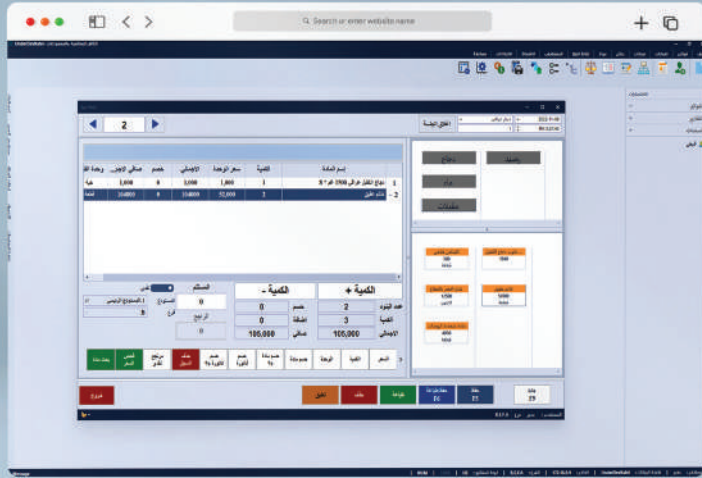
Search or enter website name

2

إسم المادة | الكمية | سعر الوحدة | الإجمالي | خصم | صافي الإجمالي | وحدة القياس
دجاج الطازج عراقي 1900 غرام X | 1 | 1,000 | 1,000 | 0 | 1,000 | علبة
حليب طازج | 2 | 52,000 | 104000 | 0 | 104000 | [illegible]

الكمية + | الكمية -
عدد البنود | 2 | خصم | 0
الكمية | 3 | إضافة | 0
الإجمالي | 105,000 | صافي | 105,000

المستلم | 0
المتبقي | 0
الراجع | 0

السعر | الكمية | الوحدة | خصم مادة | خصم مادة % | خصم فاتورة | خصم فاتورة % | حذف السطر | مرتجع نقدي | الغاء السطر | بحث مادة

غلق الجلسة

دجاج | رصيد
لحم
معلبات

تعليق | طباعة | حفظ | خروج

29 | 21 | 0 | مطاعم